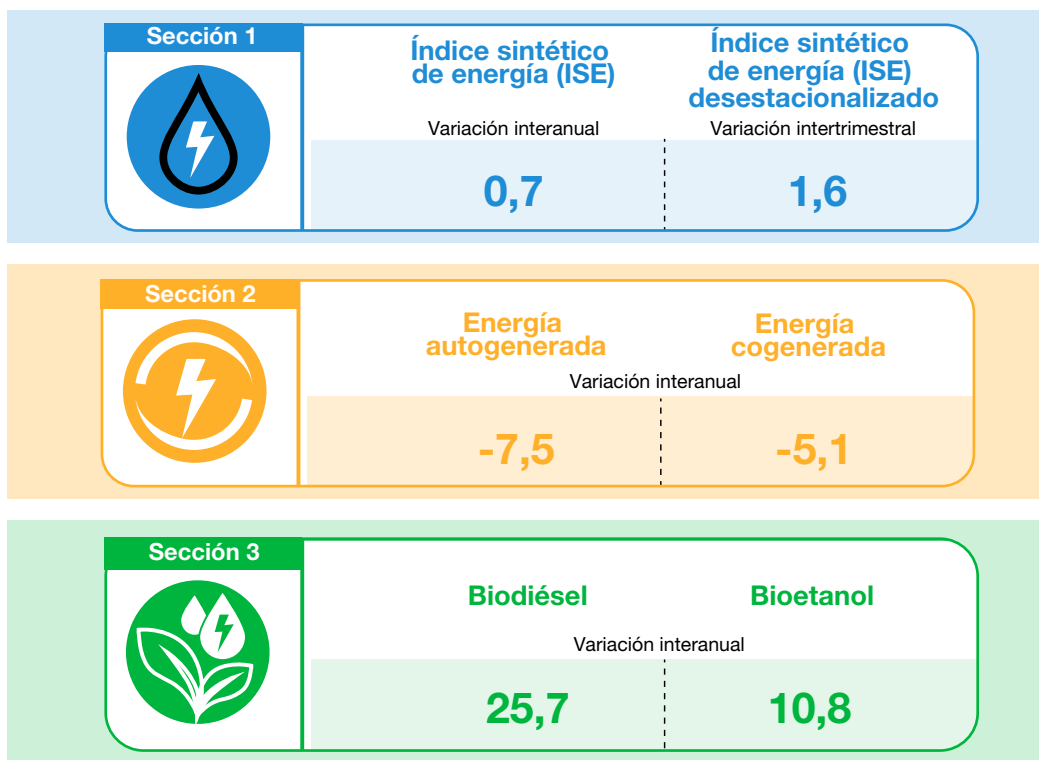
Sección 1

Índice sintético de energía (ISE)

Variación interanual

0,7

Índice sintético de energía (ISE) desestacionalizado

Variación intertrimestral

1,6

Sección 2

Energía autogenerada

Energía cogenerada

Variación interanual

-7,5

-5,1

Sección 3

Biodiésel

Bioetanol

Variación interanual

25,7

10,8